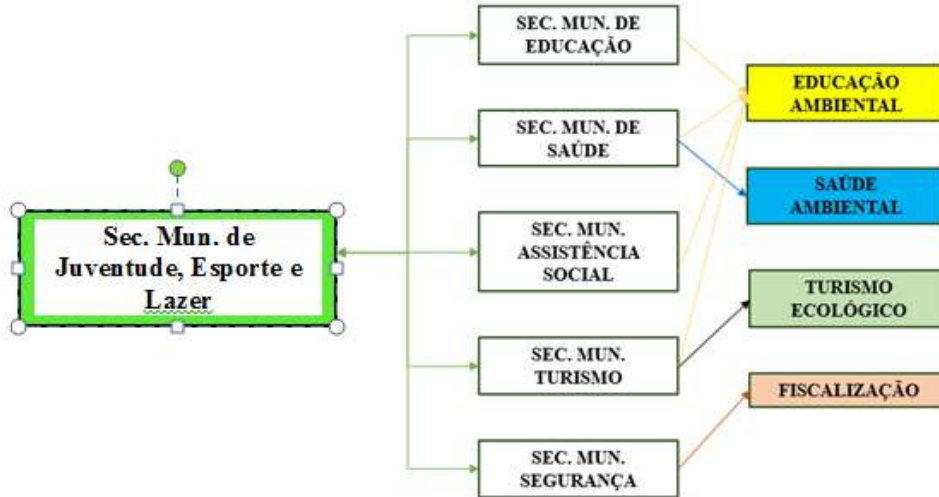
Sec. Mun. de Juventude, Esporte e Lazer

SEC. MUN. DE EDUCAÇÃO

SEC. MUN. DE SAÚDE

SEC. MUN. ASSISTÊNCIA SOCIAL

SEC. MUN. TURISMO

SEC. MUN. SEGURANÇA

EDUCAÇÃO AMBIENTAL

SAÚDE AMBIENTAL

TURISMO ECOLÓGICO

FISCALIZAÇÃO